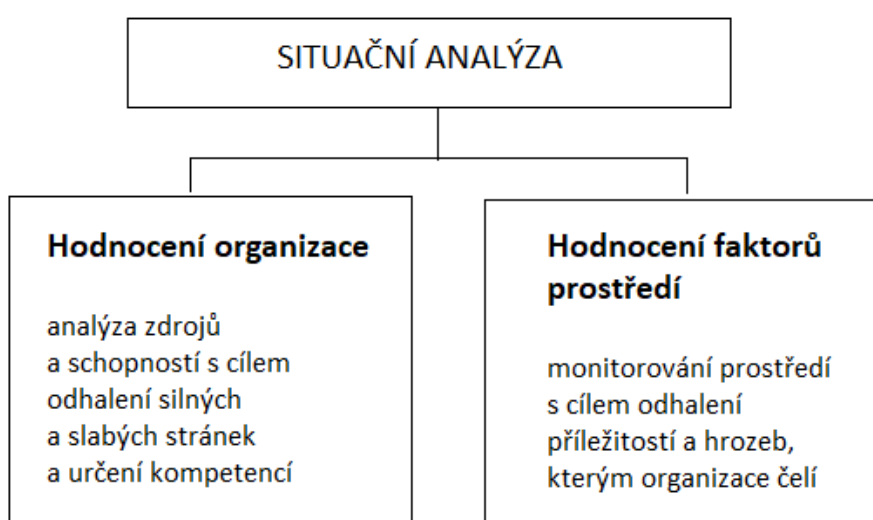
SITUAČNÍ ANALÝZA

Hodnocení organizace

analýza zdrojů a schopností s cílem odhalení silných a slabých stránek a určení kompetencí

Hodnocení faktorů prostředí

monitorování prostředí s cílem odhalení příležitostí a hrozeb, kterým organizace čelí